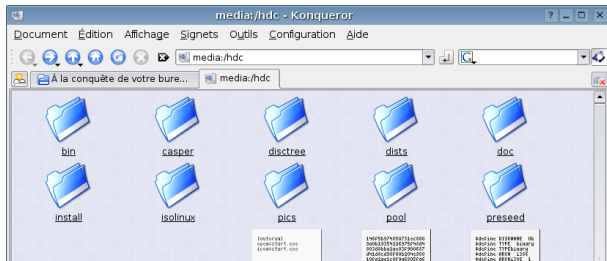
media:/hdc - Konqueror

Document Édition Affichage Signets Outils Configuration Aide

media:/hdc

À la conquête de votre bure...

media:/hdc

bin

casper

disctree

dists

doc

install

isolinux

pics

pool

preseed

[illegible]

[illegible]

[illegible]